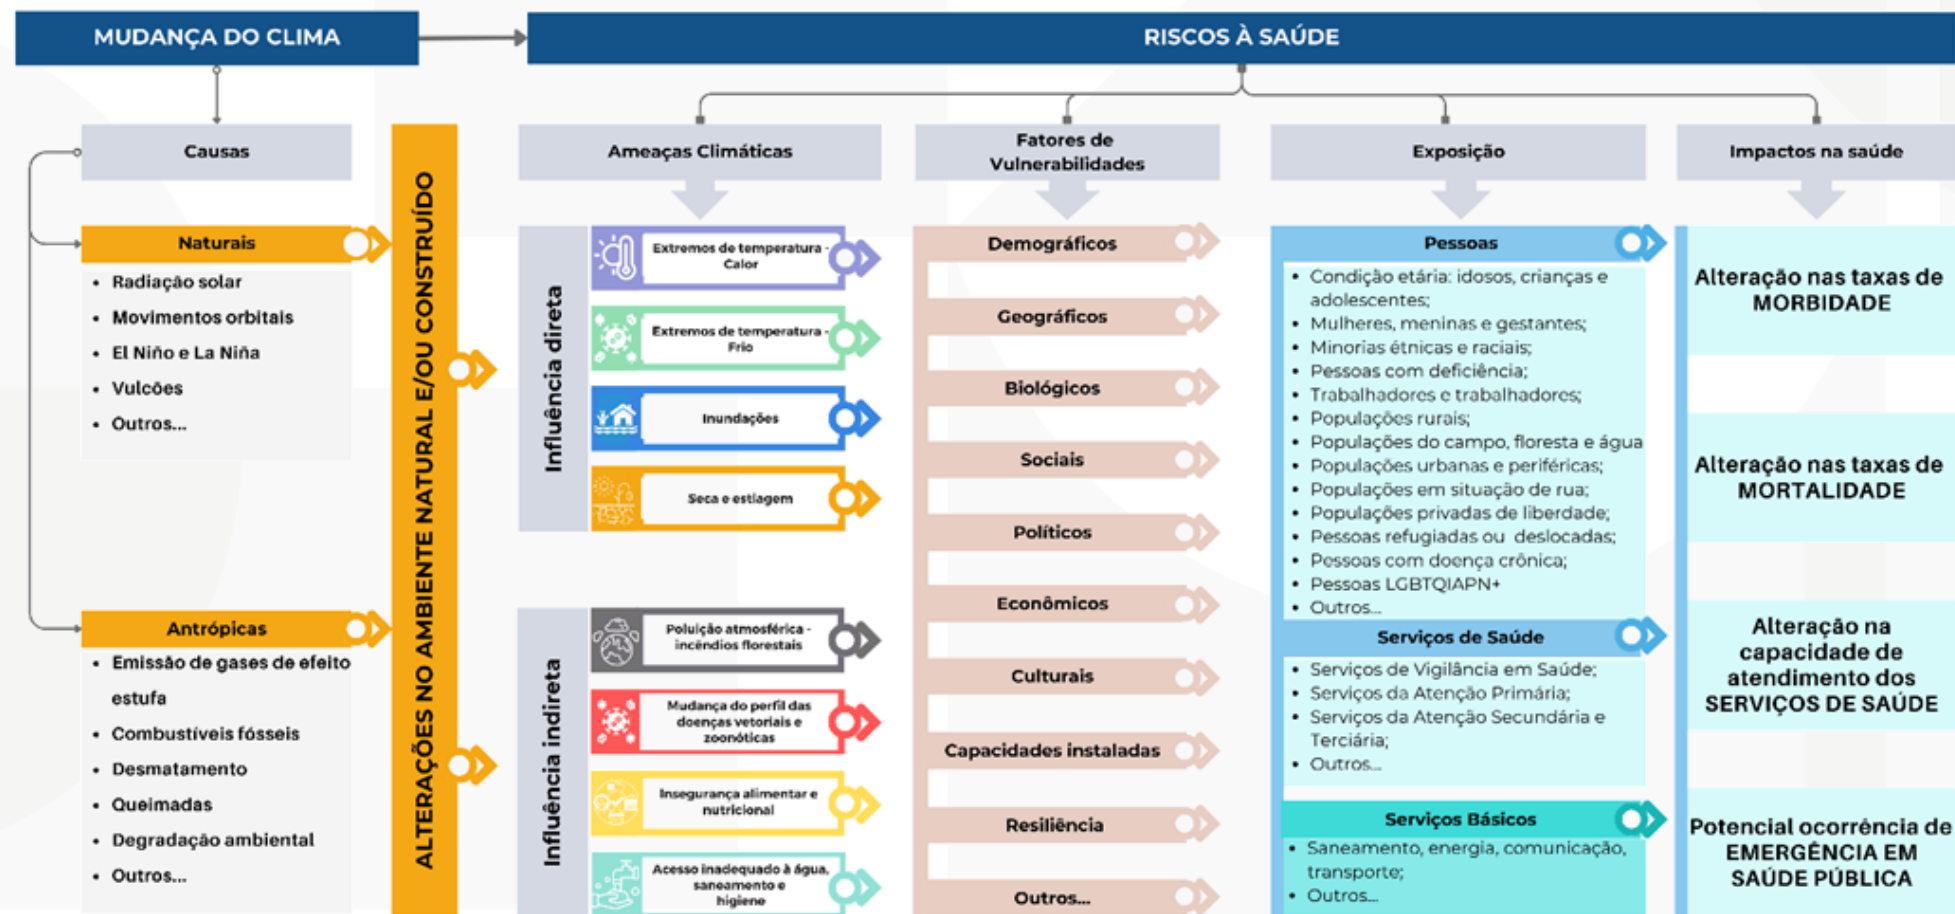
MUDANÇA DO CLIMA

RISCOS À SAÚDE

Causas

Naturais
- Radiação solar
- Movimentos orbitais
- El Niño e La Niña
- Vulcões
- Outros...

Antrópicas
- Emissão de gases de efeito estufa
- Combustíveis fósseis
- Desmatamento
- Queimadas
- Degradação ambiental
- Outros...

ALTERAÇÕES NO AMBIENTE NATURAL E/OU CONSTRUÍDO

Ameaças Climáticas

Influência direta

Extremos de temperatura - Calor

Extremos de temperatura - Frio

Inundações

Seca e estiagem

Influência indireta

Poluição atmosférica - incêndios florestais

Mudança do perfil das doenças vetoriais e zoonóticas

Insegurança alimentar e nutricional

Acesso inadequado à água, saneamento e higiene

Fatores de Vulnerabilidades

Demográficos

Geográficos

Biológicos

Sociais

Políticos

Econômicos

Culturais

Capacidades instaladas

Resiliência

Outros...

Exposição

Pessoas
- Condição etária: idosos, crianças e adolescentes;
- Mulheres, meninas e gestantes;
- Minorias étnicas e raciais;
- Pessoas com deficiência;
- Trabalhadores e trabalhadores;
- Populações rurais;
- Populações do campo, floresta e água
- Populações urbanas e periféricas;
- Populações em situação de rua;
- Populações privadas de liberdade;
- Pessoas refugiadas ou deslocadas;
- Pessoas com doença crônica;
- Pessoas LGBTQIAPN+
- Outros...

Serviços de Saúde
- Serviços de Vigilância em Saúde;
- Serviços da Atenção Primária;
- Serviços da Atenção Secundária e Terciária;
- Outros...

Serviços Básicos
- Saneamento, energia, comunicação, transporte;
- Outros...

Impactos na saúde

Alteração nas taxas de MORBIDADE

Alteração nas taxas de MORTALIDADE

Alteração na capacidade de atendimento dos SERVIÇOS DE SAÚDE

Potencial ocorrência de EMERGÊNCIA EM SAÚDE PÚBLICA